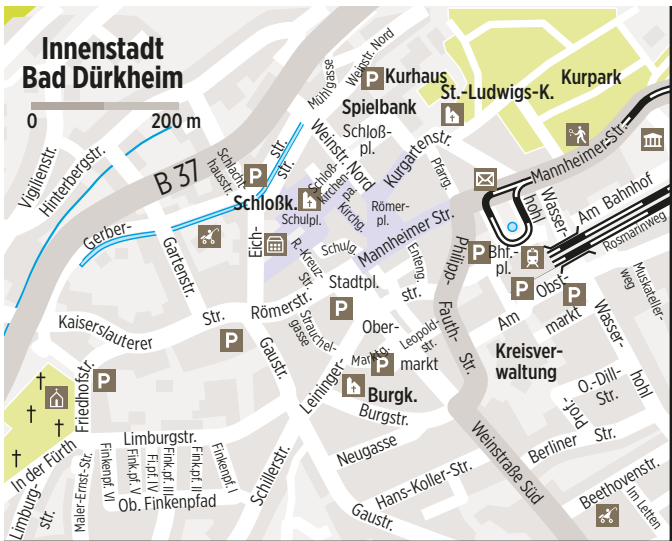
Innenstadt
Bad Dürkheim

0
200 m

Kurhaus
St.-Ludwigs-K.
Kurpark
Spielbank
Schloß-
pl.
Weinstr. Nord
Mühlgasse
Weinstr. Nord
Kurgartenstr.
Pfarrg.
Mannheimer-Str.
Mannheimer Str.
Am Bahnhof
Rosmarinweg
Wasser-
hohl
Bhf.-
pl.
Obst-
markt
Musikanten-
weg
Wasser-
hohl
Vigilienstr.
Hinterbergstr.
B 37
Schlachthausstr.
str.
str.
Schloßkirchen-
pl.
Kirchg.
Schloßk.
Schulpl.
Römer-
pl.
Schulg.
Enteng.
Philipp-
Fauth-
Str.
Gerber-
Gartenstr.
Eich-
R.-Kreuz-
Str.
Stadtpl.
str.
Kaiserslauterer
Str.
Römerstr.
Straucheln-
gasse
Ober-
markt
Leopold-
str.
Am
Kreisver-
waltung
Gaustr.
Marktg.
Leininger-
Burgk.
Burgstr.
Friedhofstr.
Prof.-
O.-Dill-
Str.
Str.
In der Fürth
Limburgstr.
Neugasse
Weinstraße Süd
Berliner
Limburg-
str.
Maler-Ernst-Str.
Finkenpf. VI
Fink.pf. V
Fink.pf. IV
Fink.pf. III
Fink.pf. II
Finkenpf. I
Ob. Finkenpfad
Schillerstr.
Hans-Koller-Str.
Gaustr.
Beethovenstr.
Im Letten